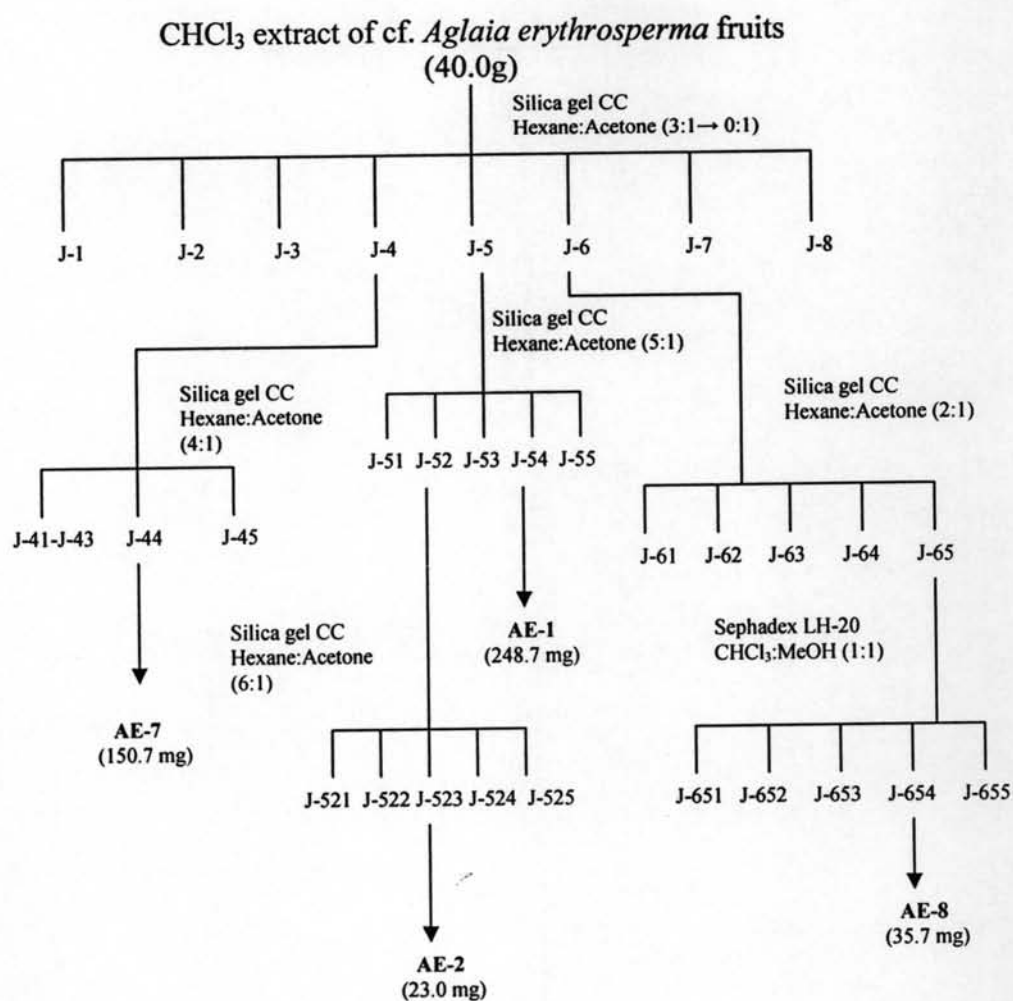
$CHCl_3$ extract of cf. Aglaia erythrosperma fruits
(40.0g)

Silica gel CC
Hexane:Acetone (3:1→ 0:1)

J-1 J-2 J-3 J-4 J-5 J-6 J-7 J-8

Silica gel CC
Hexane:Acetone (5:1)

Silica gel CC
Hexane:Acetone (4:1)

Silica gel CC
Hexane:Acetone (2:1)

J-51 J-52 J-53 J-54 J-55

J-41-J-43 J-44 J-45

J-61 J-62 J-63 J-64 J-65

Silica gel CC
Hexane:Acetone
(6:1)

AE-1
(248.7 mg)

Sephadex LH-20
$CHCl_3$:MeOH (1:1)

AE-7
(150.7 mg)

J-521 J-522 J-523 J-524 J-525

J-651 J-652 J-653 J-654 J-655

AE-8
(35.7 mg)

AE-2
(23.0 mg)